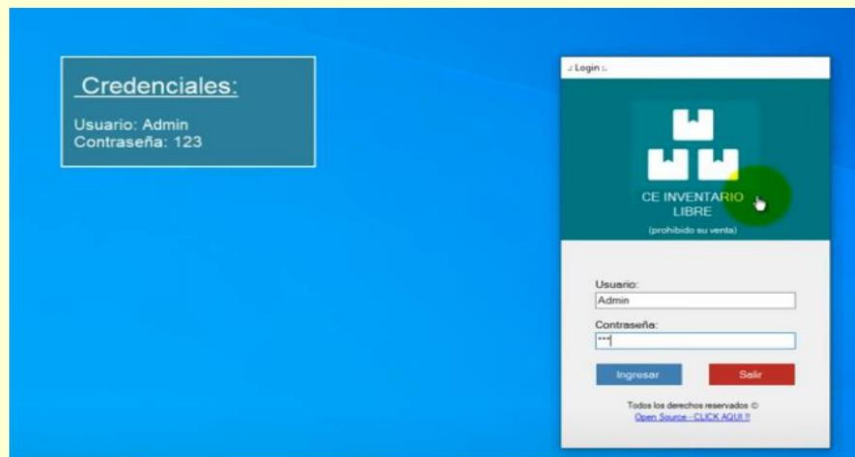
Credenciales:

Usuario: Admin
Contraseña: 123

:: Login ::

CE INVENTARIO LIBRE
(prohibido su venta)

Usuario:
Admin
Contraseña:
***

Ingresar
Salir

Todos los derechos reservados ©
Open Source - CLICK AQUI !!